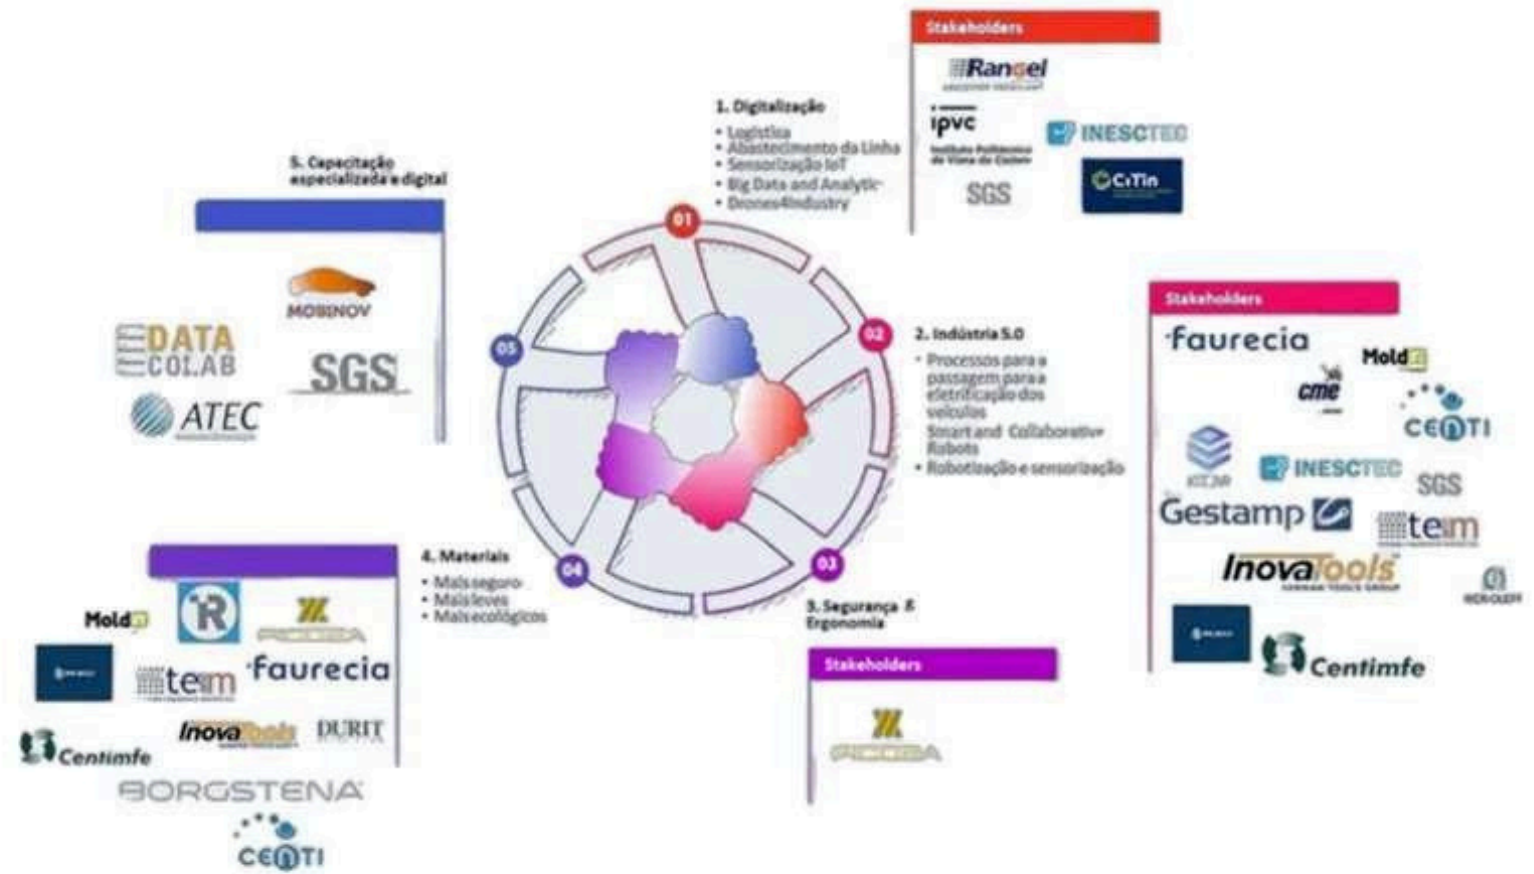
Stakeholders

Rangel

ipvc

Instituto Politécnico de Viana do Castelo

INESCTEC

SGS

CITIN

1. Digitalização

• Logística
• Abastecimento da Linha
• Sensorização IoT
• Big Data and Analytic
• Drones4Industry

5. Capacitação especializada e digital

MOBINOV

DATA COLAB

SGS

ATEC

01

02

03

04

05

2. Indústria 5.0

• Processos para a passagem para a eletrificação dos veículos
• Smart and Collaborative Robots
• Robotização e sensorização

Stakeholders

faurecia

Mold

cme

CENTI

INESCTEC

SGS

Gestamp

term

InovaTools

Centimfe

4. Materiais

• Mais seguro
• Mais leves
• Mais ecológicos

3. Segurança & Ergonomia

Stakeholders

Mold

R

faurecia

term

InovaTools

DURIT

Centimfe

BORGSTENA

CENTI